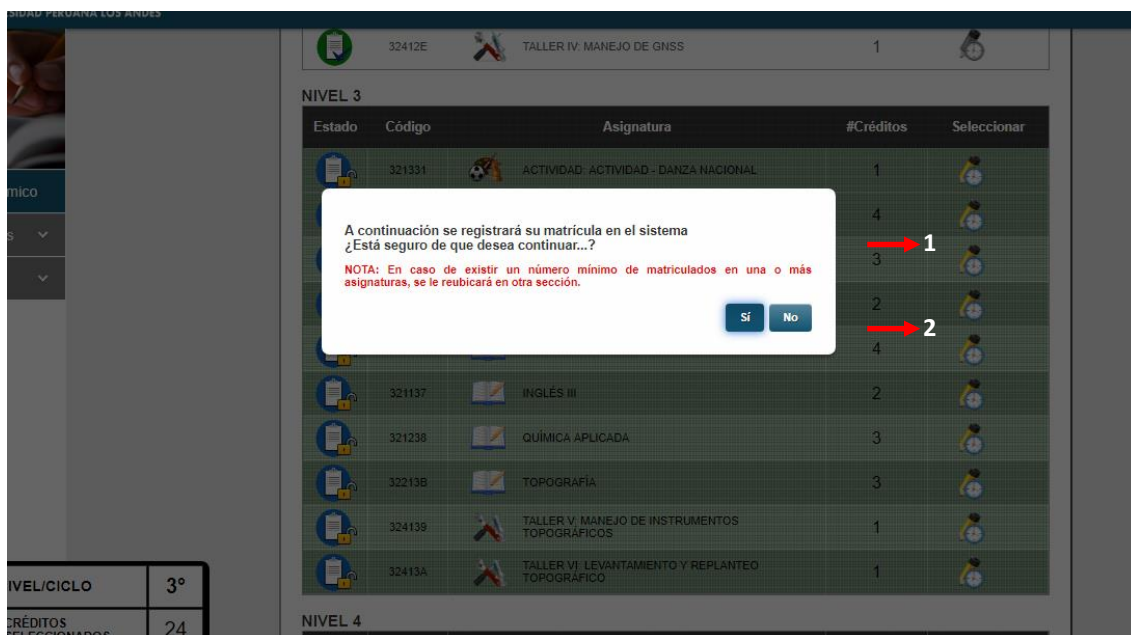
SIDAD PERUANA LOS ANDES

mico

s

| 32412E | TALLER IV: MANEJO DE GNSS | 1 |
|---|---|---|

NIVEL 3

| Estado | Código | Asignatura | #Créditos | Seleccionar |
|---|---|---|---|---|
| | 321331 | ACTIVIDAD: ACTIVIDAD - DANZA NACIONAL | 1 | |
| | | | 4 | |
| | | | 3 | |
| | | | 2 | |
| | | | 4 | |
| | 321137 | INGLÉS III | 2 | |
| | 321238 | QUÍMICA APLICADA | 3 | |
| | 32213B | TOPOGRAFÍA | 3 | |
| | 324139 | TALLER V: MANEJO DE INSTRUMENTOS TOPOGRÁFICOS | 1 | |
| | 32413A | TALLER VI: LEVANTAMIENTO Y REPLANTEO TOPOGRÁFICO | 1 | |

A continuación se registrará su matrícula en el sistema
¿Está seguro de que desea continuar...?

NOTA: En caso de existir un número mínimo de matriculados en una o más asignaturas, se le reubicará en otra sección.

Sí No

1

2

| IVEL/CICLO | 3° |
|---|---|
| CRÉDITOS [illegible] | 24 |

NIVEL 4